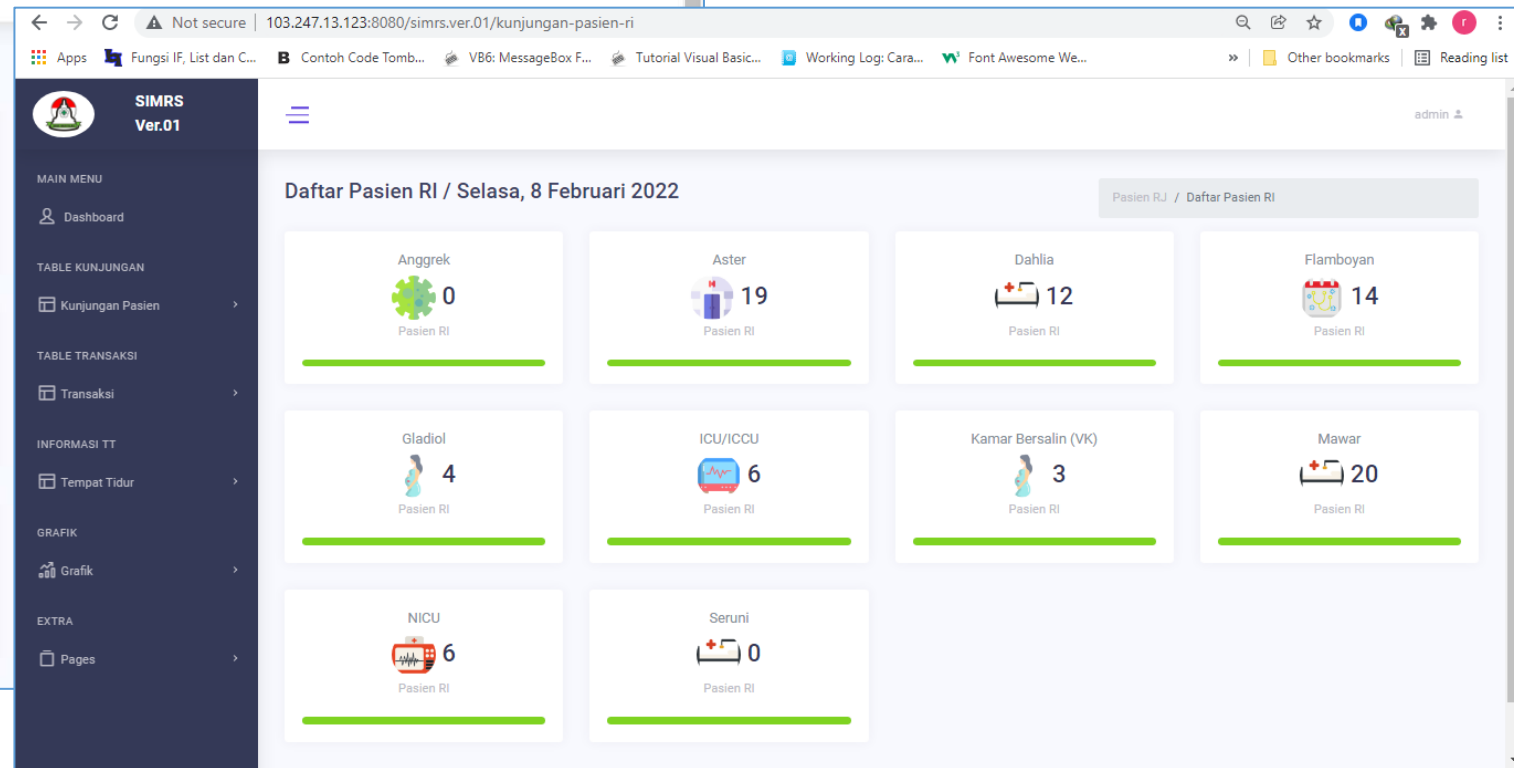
Not secure | 103.247.13.123:8080/simrs.ver.01/kunjungan-pasien-ri

Apps Fungsi IF, List dan C... Contoh Code Tomb... VB6: MessageBox F... Tutorial Visual Basic... Working Log: Cara... Font Awesome We... » Other bookmarks Reading list

SIMRS Ver.01

admin

MAIN MENU
Dashboard
TABLE KUNJUNGAN
Kunjungan Pasien
TABLE TRANSAKSI
Transaksi
INFORMASI TT
Tempat Tidur
GRAFIK
Grafik
EXTRA
Pages

Daftar Pasien RI / Selasa, 8 Februari 2022

Pasien RJ / Daftar Pasien RI

Anggrek
0
Pasien RI

Aster
19
Pasien RI

Dahlia
12
Pasien RI

Flamboyan
14
Pasien RI

Gladiol
4
Pasien RI

ICU/ICCU
6
Pasien RI

Kamar Bersalin (VK)
3
Pasien RI

Mawar
20
Pasien RI

NICU
6
Pasien RI

Seruni
0
Pasien RI